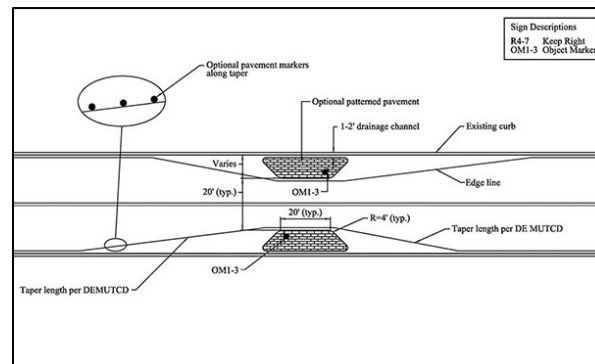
Sign Descriptions
R4-7 Keep Right
OM1-3 Object Marker

Optional pavement markers along taper

Optional patterned pavement

1-2' drainage channel

Existing curb

Varies

20' (typ.)

OM1-3

Edge line

20' (typ.)

R=4' (typ.)

Taper length per DE MUTCD

OM1-3

Taper length per DEMUTCD